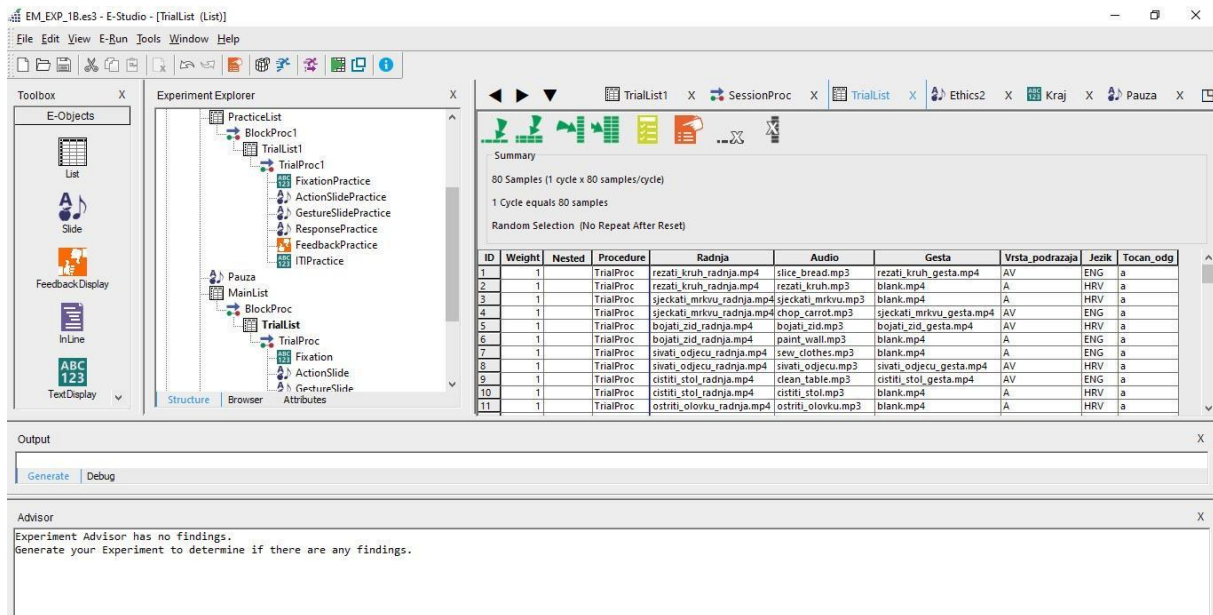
EM_EXP_1B.es3 - E-Studio - [TrialList (List)]

File Edit View E-Run Tools Window Help

Toolbox X
E-Objects
List
Slide
Feedback Display
InLine
TextDisplay

Experiment Explorer X
PracticeList
BlockProc1
TrialList1
TrialProc1
FixationPractice
ActionSlidePractice
GestureSlidePractice
ResponsePractice
FeedbackPractice
ITIPractice
Pauza
MainList
BlockProc
TrialList
TrialProc
Fixation
ActionSlide
GestureSlide

Structure | Browser | Attributes

TrialList1 X SessionProc X TrialList X Ethics2 X Kraj X Pauza X

Summary
80 Samples (1 cycle x 80 samples/cycle)
1 Cycle equals 80 samples
Random Selection (No Repeat After Reset)

| ID | Weight | Nested | Procedure | Radnja | Audio | Gesta | Vrsta_podrazaja | Jezik | Tocan_odg |
|---|---|---|---|---|---|---|---|---|---|
| 1 | 1 | | TrialProc | rezati_kruh_radnja.mp4 | slice_bread.mp3 | rezati_kruh_gesta.mp4 | AV | ENG | a |
| 2 | 1 | | TrialProc | rezati_kruh_radnja.mp4 | rezati_kruh.mp3 | blank.mp4 | A | HRV | a |
| 3 | 1 | | TrialProc | sjeckati_mrkvu_radnja.mp4 | sjeckati_mrkvu.mp3 | blank.mp4 | A | HRV | a |
| 4 | 1 | | TrialProc | sjeckati_mrkvu_radnja.mp4 | chop_carrot.mp3 | sjeckati_mrkvu_gesta.mp4 | AV | ENG | a |
| 5 | 1 | | TrialProc | bojati_zid_radnja.mp4 | bojati_zid.mp3 | bojati_zid_gesta.mp4 | AV | HRV | a |
| 6 | 1 | | TrialProc | bojati_zid_radnja.mp4 | paint_wall.mp3 | blank.mp4 | A | ENG | a |
| 7 | 1 | | TrialProc | sivati_odjecu_radnja.mp4 | sew_clothes.mp3 | blank.mp4 | A | ENG | a |
| 8 | 1 | | TrialProc | sivati_odjecu_radnja.mp4 | sivati_odjecu.mp3 | sivati_odjecu_gesta.mp4 | AV | HRV | a |
| 9 | 1 | | TrialProc | cistiti_stol_radnja.mp4 | clean_table.mp3 | cistiti_stol_gesta.mp4 | AV | ENG | a |
| 10 | 1 | | TrialProc | cistiti_stol_radnja.mp4 | cistiti_stol.mp3 | blank.mp4 | A | HRV | a |
| 11 | 1 | | TrialProc | ostriti_olovku_radnja.mp4 | ostriti_olovku.mp3 | blank.mp4 | A | HRV | a |

Output X
Generate | Debug

Advisor X
Experiment Advisor has no findings.
Generate your Experiment to determine if there are any findings.